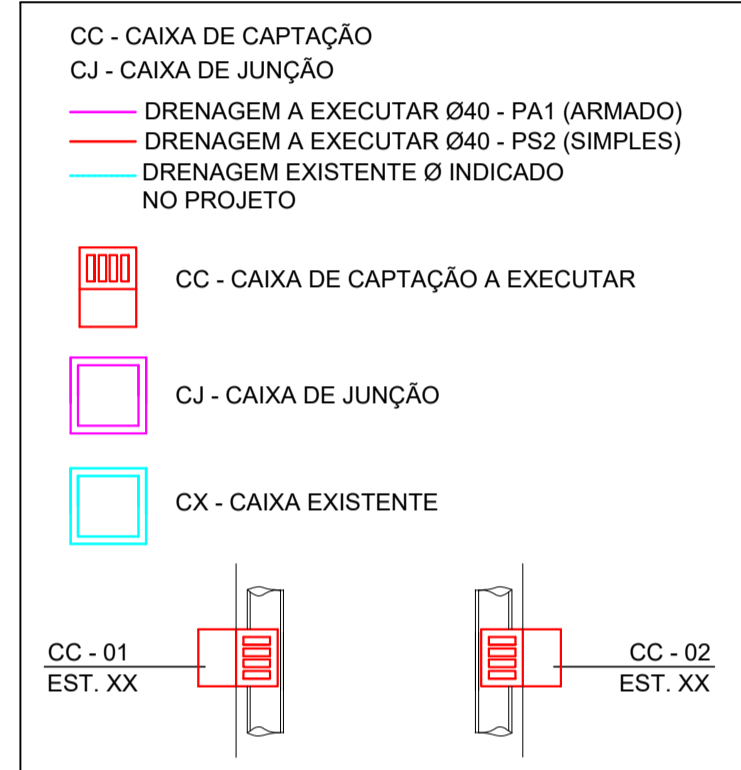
CC - CAIXA DE CAPTAÇÃO
CJ - CAIXA DE JUNÇÃO

DRENAGEM A EXECUTAR Ø40 - PA1 (ARMADO)
DRENAGEM A EXECUTAR Ø40 - PS2 (SIMPLES)
DRENAGEM EXISTENTE Ø INDICADO NO PROJETO

CC - CAIXA DE CAPTAÇÃO A EXECUTAR

CJ - CAIXA DE JUNÇÃO

CX - CAIXA EXISTENTE

CC - 01
EST. XX

CC - 02
EST. XX